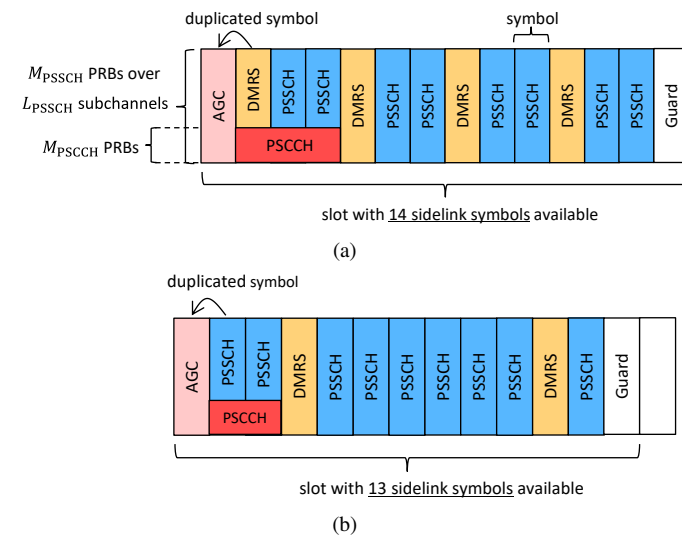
duplicated symbol

symbol

$M_{\text{PSSCH}}$ PRBs over $L_{\text{PSSCH}}$ subchannels

$M_{\text{PSCCH}}$ PRBs

AGC

DMRS

PSSCH

PSSCH

PSCCH

DMRS

PSSCH

PSSCH

DMRS

PSSCH

PSSCH

DMRS

PSSCH

PSSCH

Guard

slot with 14 sidelink symbols available

(a)

duplicated symbol

AGC

PSSCH

PSSCH

PSCCH

DMRS

PSSCH

PSSCH

PSSCH

PSSCH

PSSCH

PSSCH

DMRS

PSSCH

Guard

slot with 13 sidelink symbols available

(b)